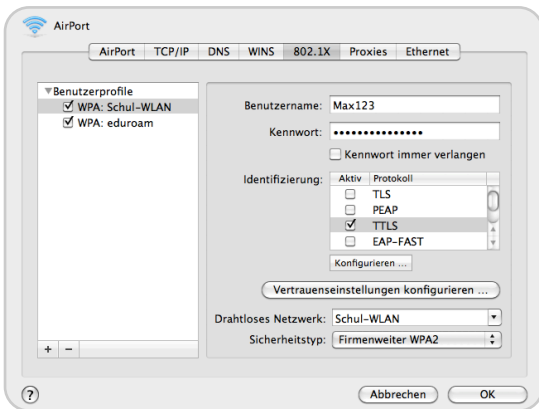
AirPort

AirPort | TCP/IP | DNS | WINS | 802.1X | Proxies | Ethernet

▼Benutzerprofile
☑ WPA: Schul-WLAN
☑ WPA: eduroam

Benutzername: Max123

Kennwort: •••••••••••••••

☐ Kennwort immer verlangen

Identifizierung:

| Aktiv | Protokoll |
|---|---|
| ☐ | TLS |
| ☐ | PEAP |
| ☑ | TTLS |
| ☐ | EAP-FAST |

Konfigurieren ...

Vertrauenseinstellungen konfigurieren ...

Drahtloses Netzwerk: Schul-WLAN

Sicherheitstyp: Firmenweiter WPA2

+ −

?

Abbrechen

OK